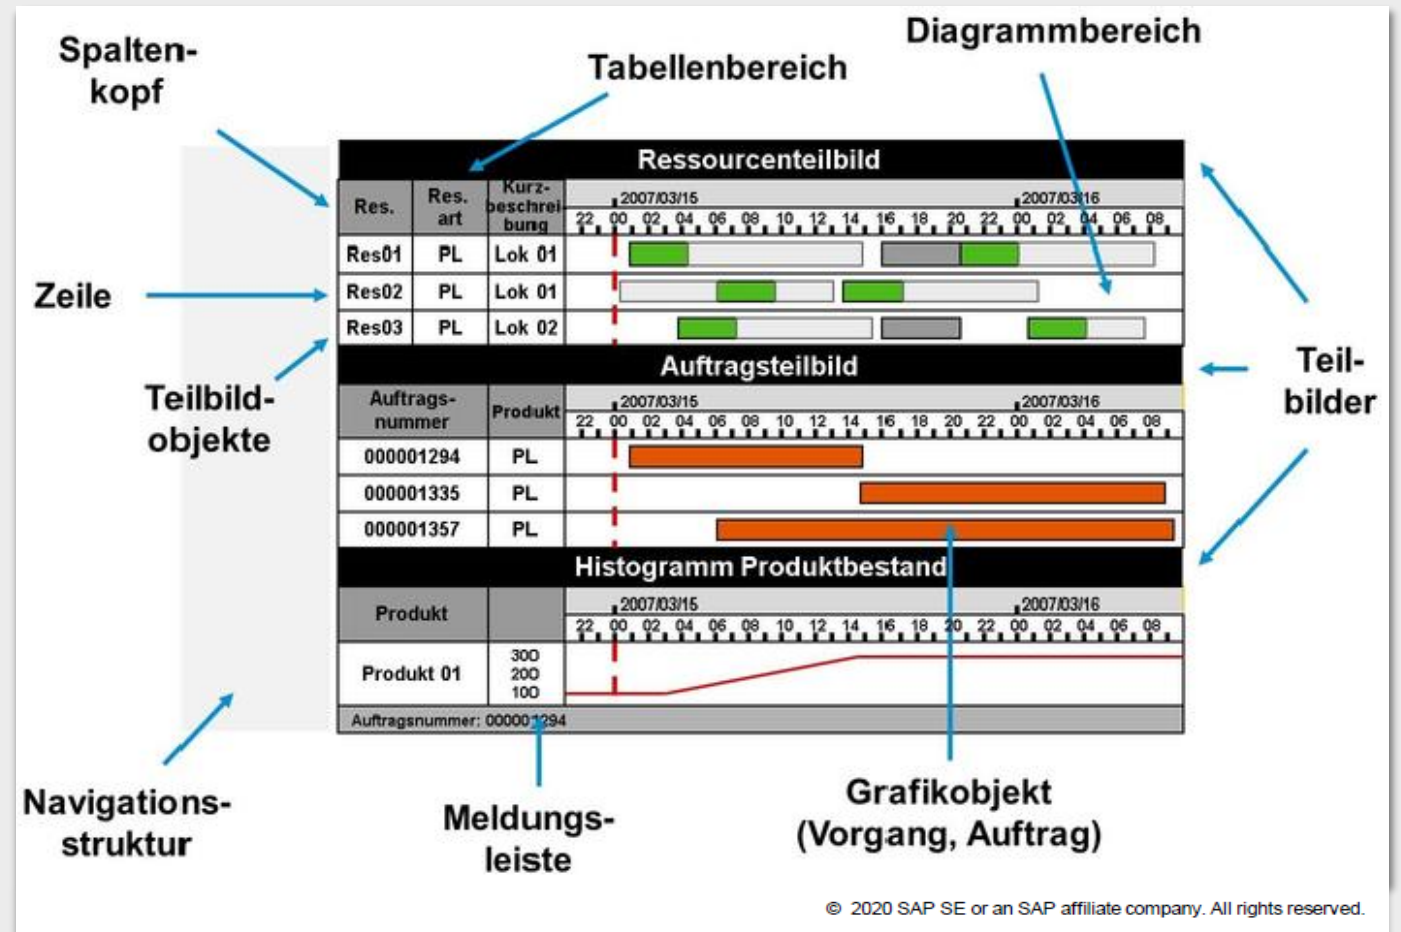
Spaltenkopf

Tabellenbereich

Diagrammbereich

Ressourcenteilbild

| Res. | Res. art | Kurzbeschreibung |
|---|---|---|
| Res01 | PL | Lok 01 |
| Res02 | PL | Lok 01 |
| Res03 | PL | Lok 02 |

2007/03/15 2007/03/16

22 00 02 04 06 08 10 12 14 16 18 20 22 00 02 04 06 08

Zeile

Teilbildobjekte

Auftragsteilbild

| Auftragsnummer | Produkt |
|---|---|
| 000001294 | PL |
| 000001335 | PL |
| 000001357 | PL |

2007/03/15 2007/03/16

22 00 02 04 06 08 10 12 14 16 18 20 22 00 02 04 06 08

Teilbilder

Histogramm Produktbestand

| Produkt | |
|---|---|
| Produkt 01 | 300 200 100 |

2007/03/15 2007/03/16

22 00 02 04 06 08 10 12 14 16 18 20 22 00 02 04 06 08

Auftragsnummer: 000001294

Navigationsstruktur

Meldungsleiste

Grafikobjekt (Vorgang, Auftrag)

© 2020 SAP SE or an SAP affiliate company. All rights reserved.